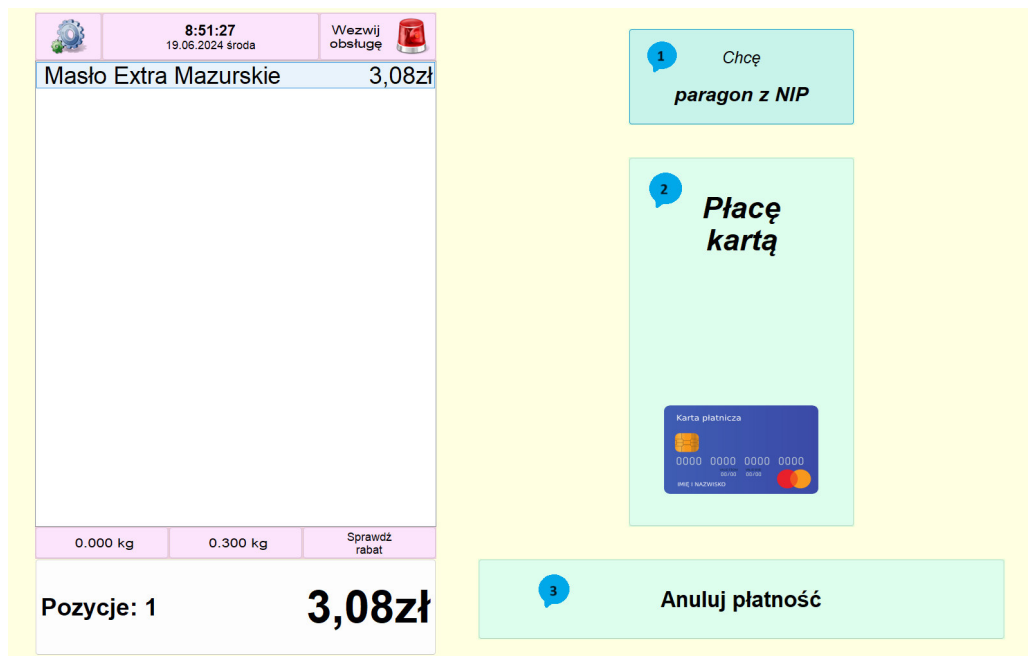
8:51:27
19.06.2024 środa

Wezwij obsługę

Masło Extra Mazurskie 3,08zł

0.000 kg

0.300 kg

Sprawdź rabat

Pozycje: 1

3,08zł

1

Chcę

paragon z NIP

2

Płacę kartą

Karta płatnicza

0000 0000 0000 0000

00/00 00/00

IMIĘ I NAZWISKO

3

Anuluj płatność